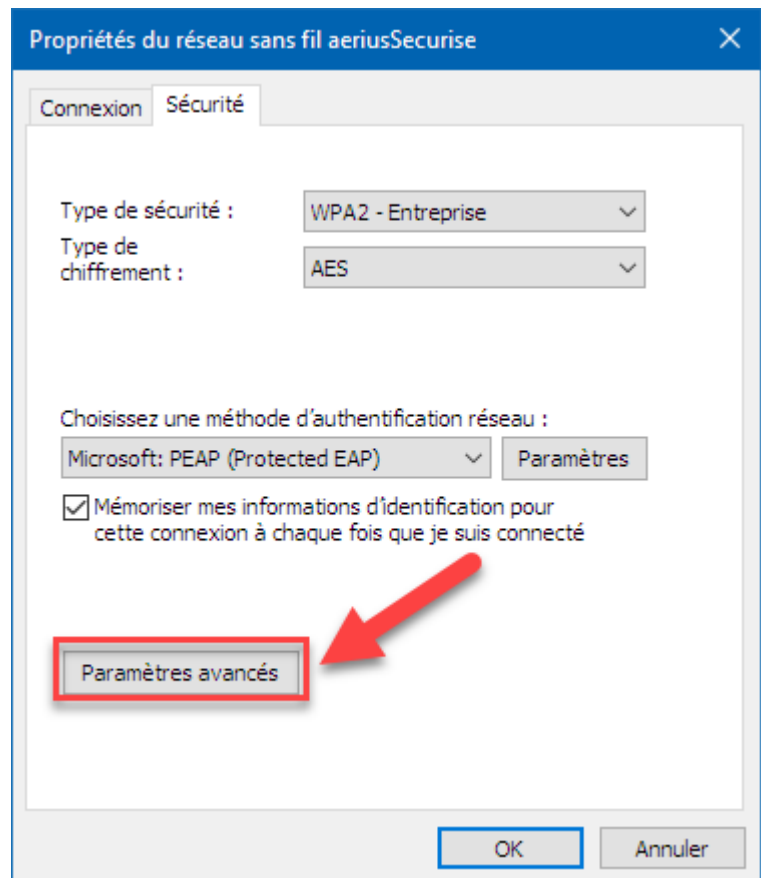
Propriétés du réseau sans fil aeriusSecurise

Connexion Sécurité

Type de sécurité : WPA2 - Entreprise

Type de chiffrement : AES

Choisissez une méthode d'authentification réseau :

Microsoft: PEAP (Protected EAP) Paramètres

Mémoriser mes informations d'identification pour cette connexion à chaque fois que je suis connecté

Paramètres avancés

OK Annuler